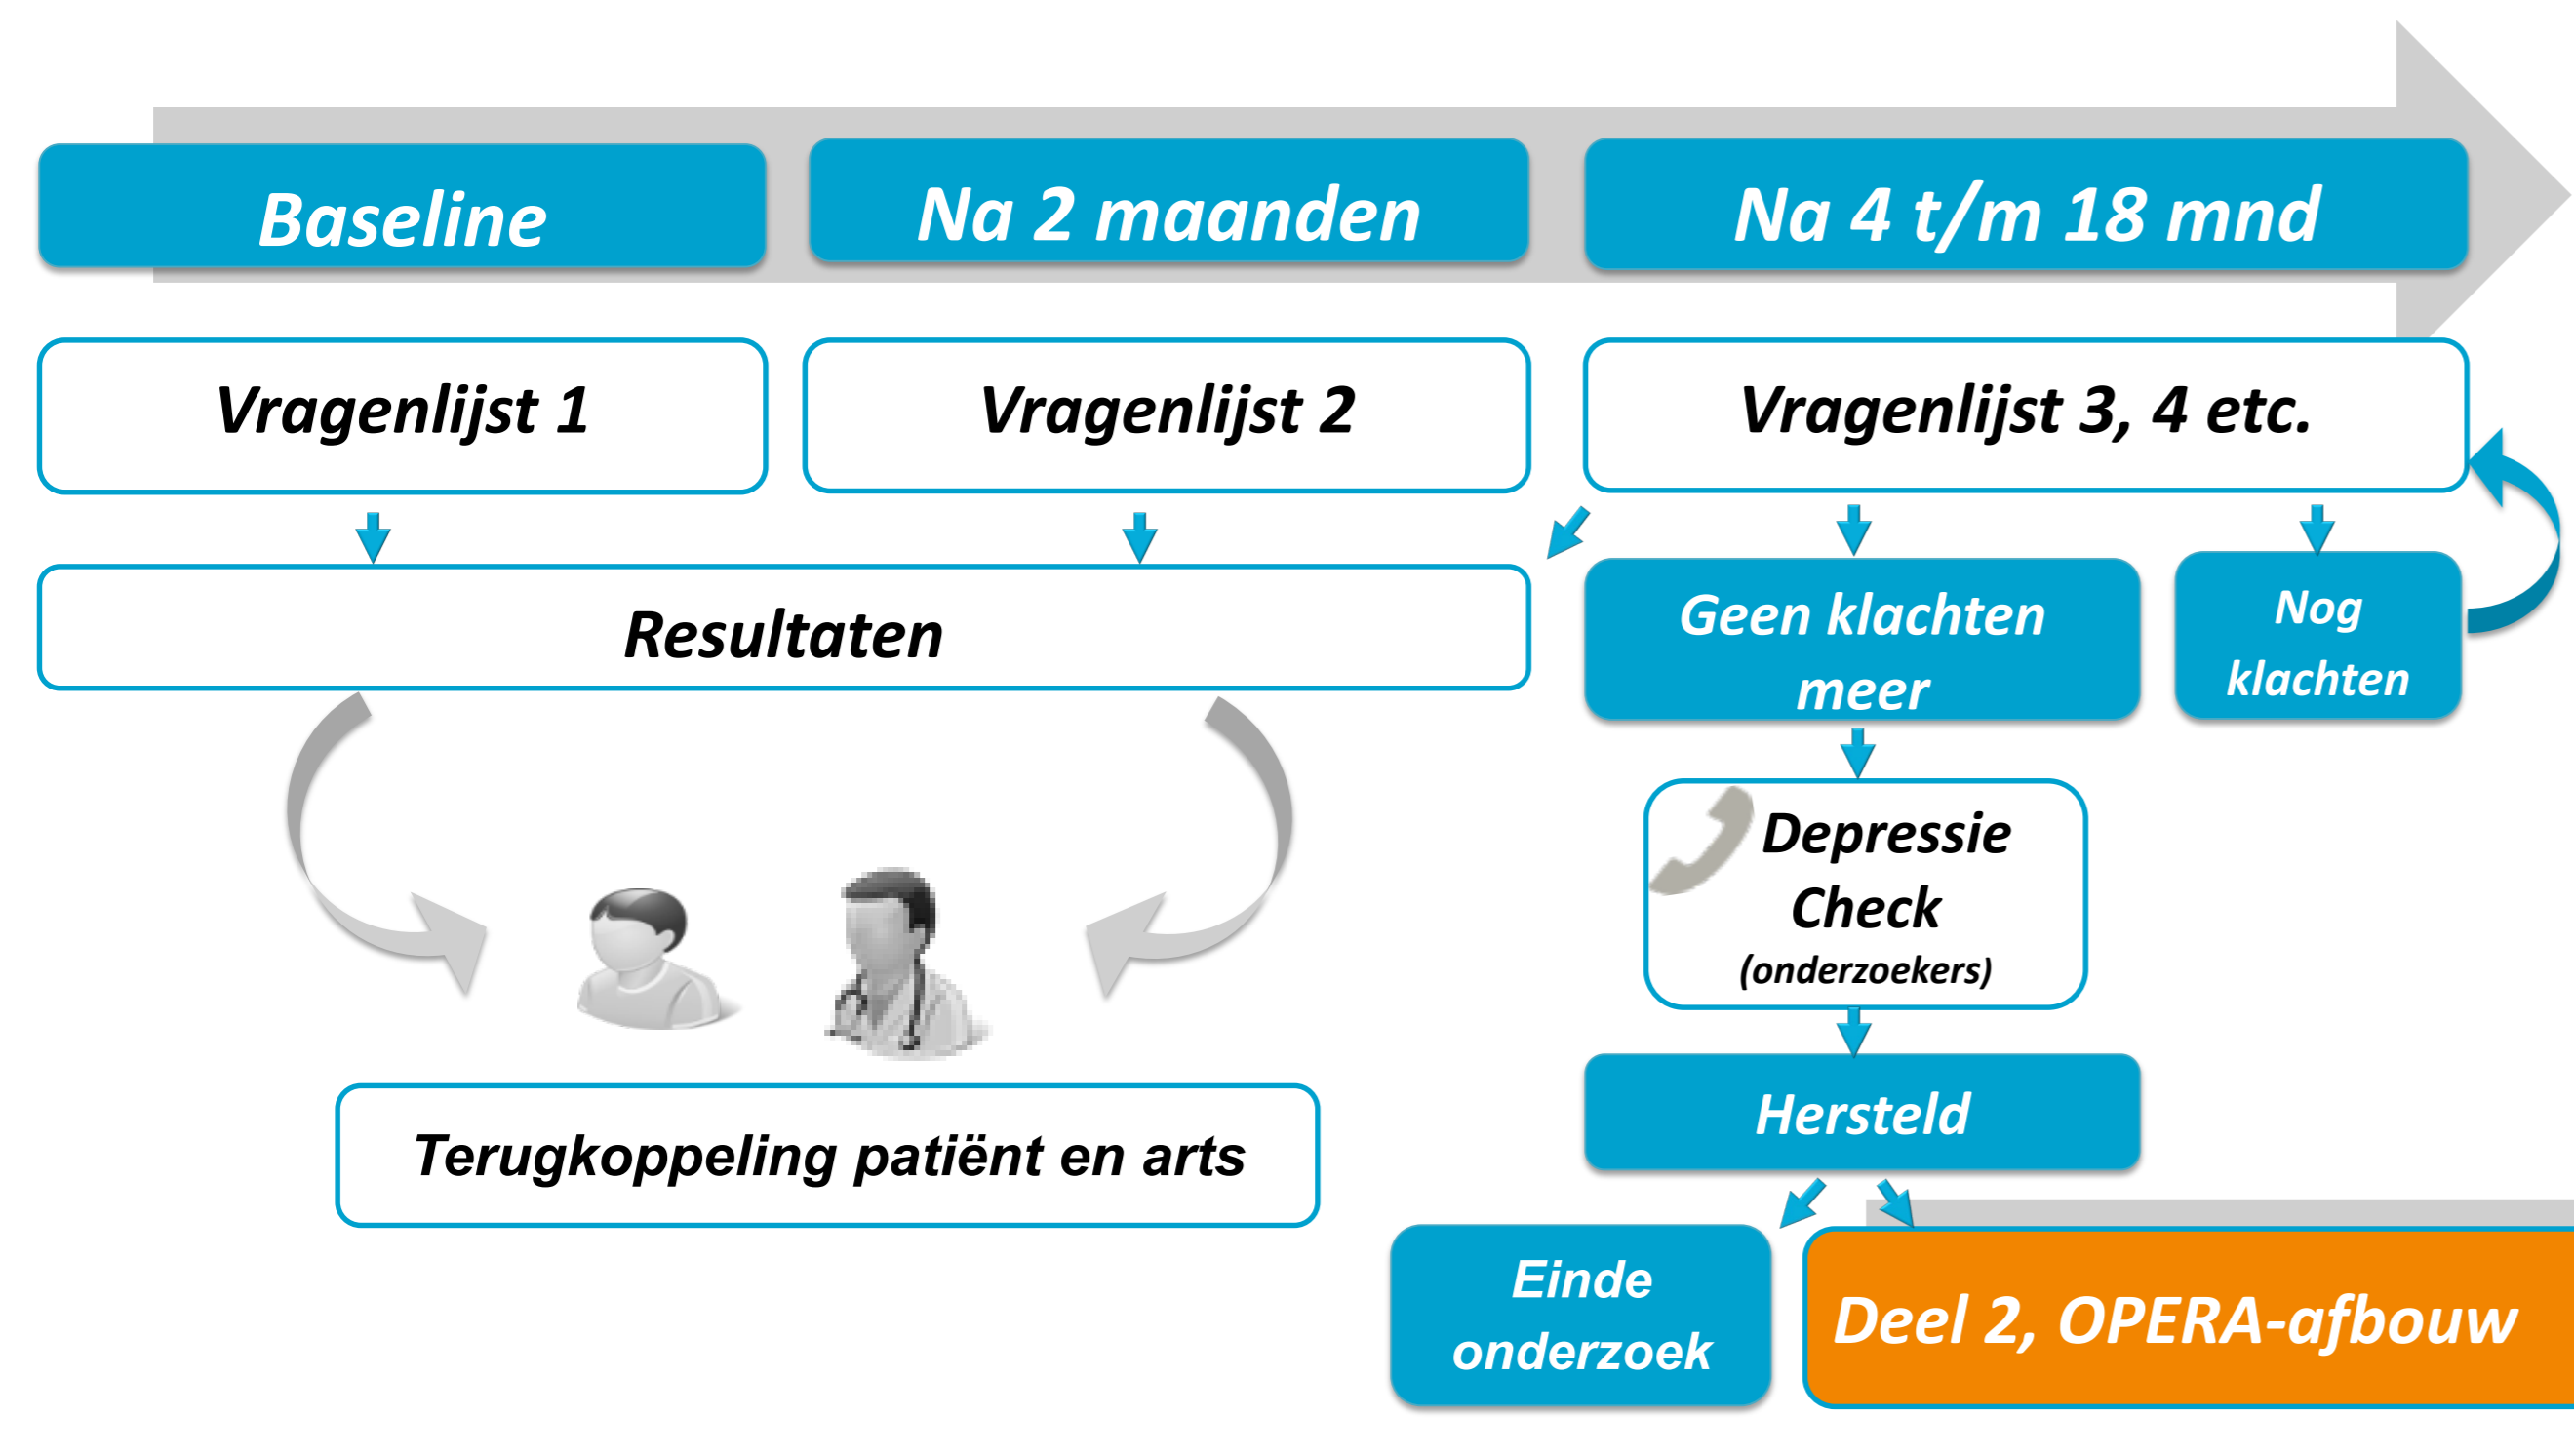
Baseline

Na 2 maanden

Na 4 t/m 18 mnd

Vragenlijst 1

Vragenlijst 2

Vragenlijst 3, 4 etc.

Resultaten

Geen klachten meer

Nog klachten

Depressie Check (onderzoekers)

Terugkoppeling patiënt en arts

Hersteld

Einde onderzoek

Deel 2, OPERA-afbouw